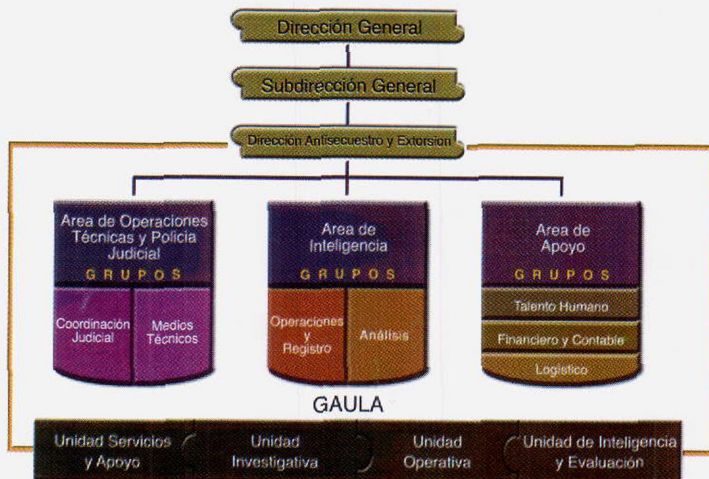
Dirección General

Subdirección General

Dirección Antisecuestro y Extorsión

Area de Operaciones Técnicas y Policía Judicial

GRUPOS

Coordinación Judicial

Medios Técnicos

Area de Inteligencia

GRUPOS

Operaciones y Registro

Análisis

Area de Apoyo

GRUPOS

Talento Humano

Financiero y Contable

Logístico

GAULA

Unidad Servicios y Apoyo

Unidad Investigativa

Unidad Operativa

Unidad de Inteligencia y Evaluación